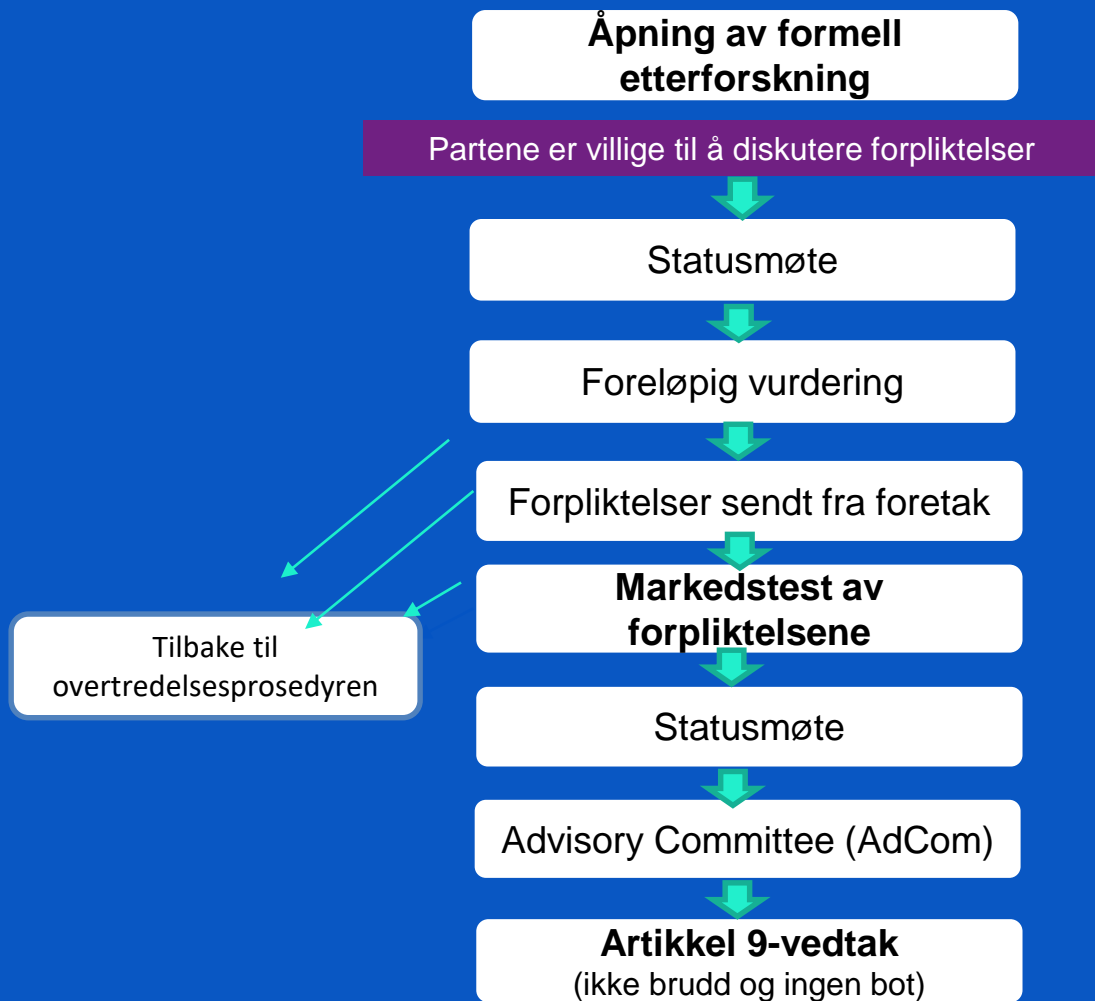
Åpning av formell etterforskning

Partene er villige til å diskutere forpliktelser

Statusmøte

Foreløpig vurdering

Forpliktelser sendt fra foretak

Markedstest av forpliktelsene

Tilbake til overtredelsesprosedyren

Statusmøte

Advisory Committee (AdCom)

Artikkel 9-vedtak
(ikke brudd og ingen bot)